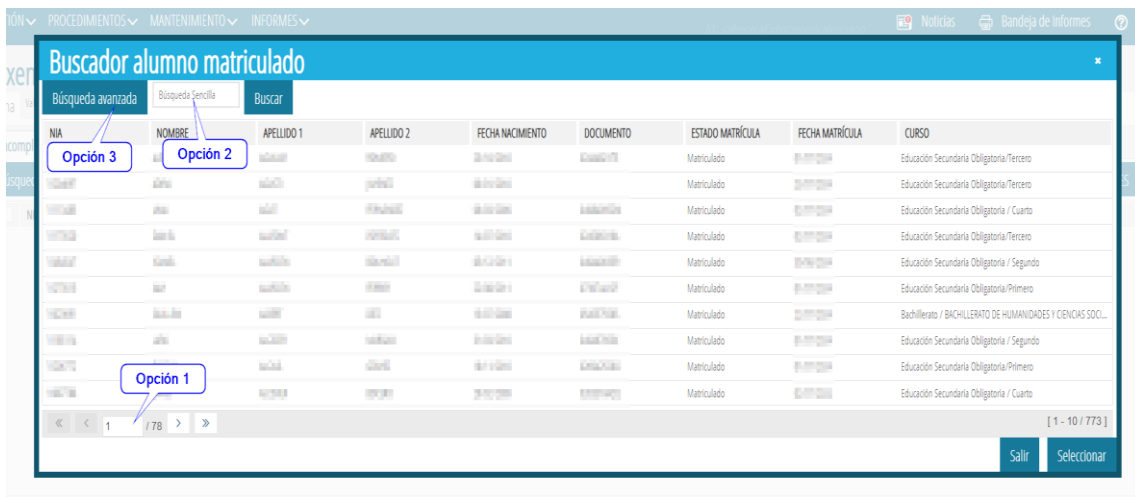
TIÓN PROCEDIMIENTOS MANTENIMIENTO INFORMES Noticias Bandeja de Informes

Buscador alumno matriculado

Búsqueda avanzada Búsqueda Sencilla Buscar

Opción 3 Opción 2

| NIA | NOMBRE | APELLIDO 1 | APELLIDO 2 | FECHA NACIMIENTO | DOCUMENTO | ESTADO MATRÍCULA | FECHA MATRÍCULA | CURSO |
|---|---|---|---|---|---|---|---|---|
| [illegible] | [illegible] | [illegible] | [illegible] | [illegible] | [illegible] | Matriculado | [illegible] | Educación Secundaria Obligatoria/Tercero |
| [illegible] | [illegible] | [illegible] | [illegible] | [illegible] | | Matriculado | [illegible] | Educación Secundaria Obligatoria/Tercero |
| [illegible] | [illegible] | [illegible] | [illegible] | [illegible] | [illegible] | Matriculado | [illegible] | Educación Secundaria Obligatoria / Cuarto |
| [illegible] | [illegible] | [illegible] | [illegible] | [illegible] | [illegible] | Matriculado | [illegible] | Educación Secundaria Obligatoria/Tercero |
| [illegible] | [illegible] | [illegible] | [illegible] | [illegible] | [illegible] | Matriculado | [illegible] | Educación Secundaria Obligatoria / Segundo |
| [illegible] | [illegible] | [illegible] | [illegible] | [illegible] | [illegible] | Matriculado | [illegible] | Educación Secundaria Obligatoria/Primero |
| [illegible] | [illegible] | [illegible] | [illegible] | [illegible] | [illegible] | Matriculado | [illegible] | Bachillerato / BACHILLERATO DE HUMANIDADES Y CIENCIAS SOCI... |
| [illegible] | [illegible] | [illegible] | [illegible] | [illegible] | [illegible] | Matriculado | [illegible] | Educación Secundaria Obligatoria / Segundo |
| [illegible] | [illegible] | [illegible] | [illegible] | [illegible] | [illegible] | Matriculado | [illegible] | Educación Secundaria Obligatoria/Primero |
| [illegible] | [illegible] | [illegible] | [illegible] | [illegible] | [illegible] | Matriculado | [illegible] | Educación Secundaria Obligatoria / Cuarto |

Opción 1

« ‹ 1 / 78 › »

[ 1 - 10 / 773 ]

Salir Seleccionar